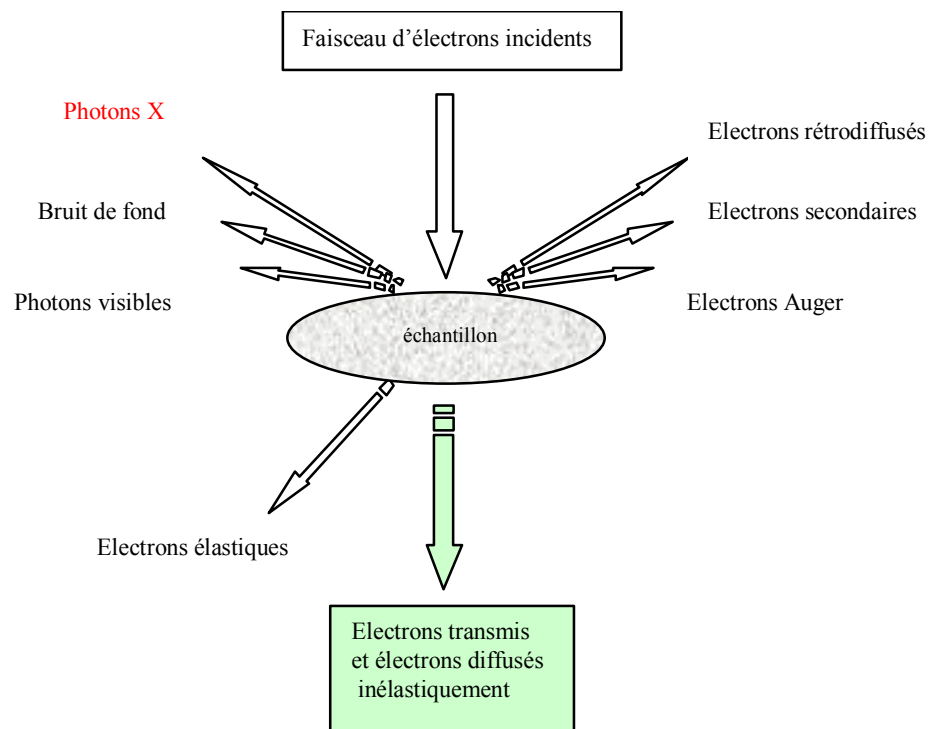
Faisceau d’électrons incidents

Photons X

Electrons rétrodiffusés

Bruit de fond

Electrons secondaires

Photons visibles

Electrons Auger

échantillon

Electrons élastiques

Electrons transmis et électrons diffusés inélastiquement